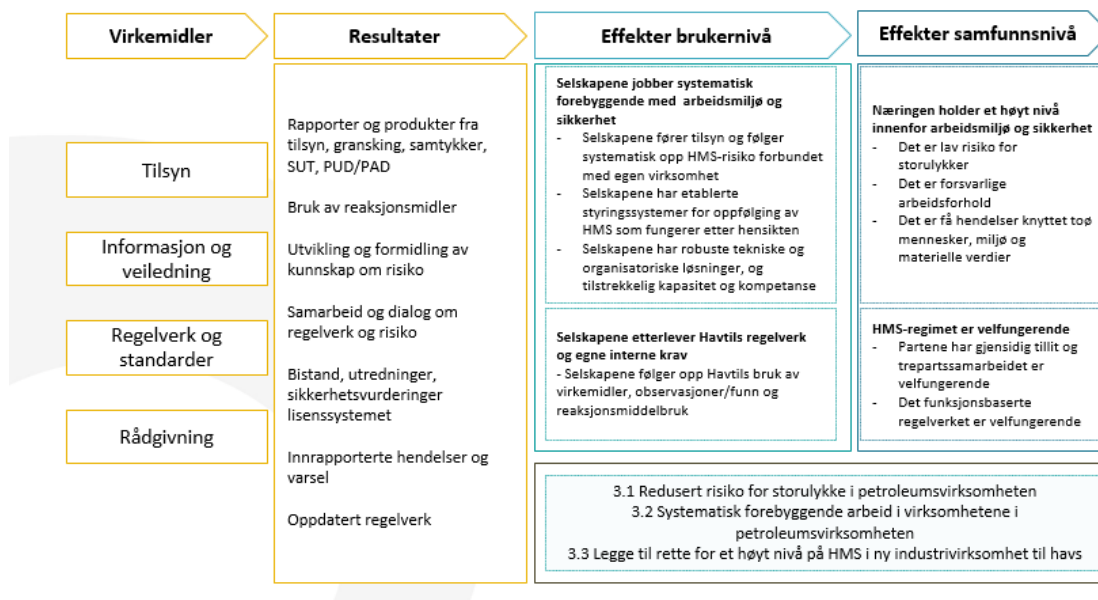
Virkemidler

Resultater

Effekter brukernivå

Effekter samfunnsnivå

Tilsyn

Informasjon og veiledning

Regelverk og standarder

Rådgivning

Rapporter og produkter fra tilsyn, gransking, samtykker, SUT, PUD/PAD

Bruk av reaksjonsmidler

Utvikling og formidling av kunnskap om risiko

Samarbeid og dialog om regelverk og risiko

Bistand, utredninger, sikkerhetsvurderinger lisenssystemet

Innrapporterte hendelser og varsel

Oppdatert regelverk

Selskapene jobber systematisk forebyggende med arbeidsmiljø og sikkerhet
- Selskapene fører tilsyn og følger systematisk opp HMS-risiko forbundet med egen virksomhet
- Selskapene har etablerte styringssystemer for oppfølging av HMS som fungerer etter hensikten
- Selskapene har robuste tekniske og organisatoriske løsninger, og tilstrekkelig kapasitet og kompetanse

Selskapene etterlever Havtils regelverk og egne interne krav
- Selskapene følger opp Havtils bruk av virkemidler, observasjoner/funn og reaksjonsmiddelbruk

Næringen holder et høyt nivå innenfor arbeidsmiljø og sikkerhet
- Det er lav risiko for storulykker
- Det er forsvarlige arbeidsforhold
- Det er få hendelser knyttet toø mennesker, miljø og materielle verdier

HMS-regimet er velfungerende
- Partene har gjensidig tillit og trepartssamarbeidet er velfungerende
- Det funksjonsbaserte regelverket er velfungerende

3.1 Redusert risiko for storulykke i petroleumsvirksomheten
3.2 Systematisk forebyggende arbeid i virksomhetene i petroleumsvirksomheten
3.3 Legge til rette for et høyt nivå på HMS i ny industrivirksomhet til havs